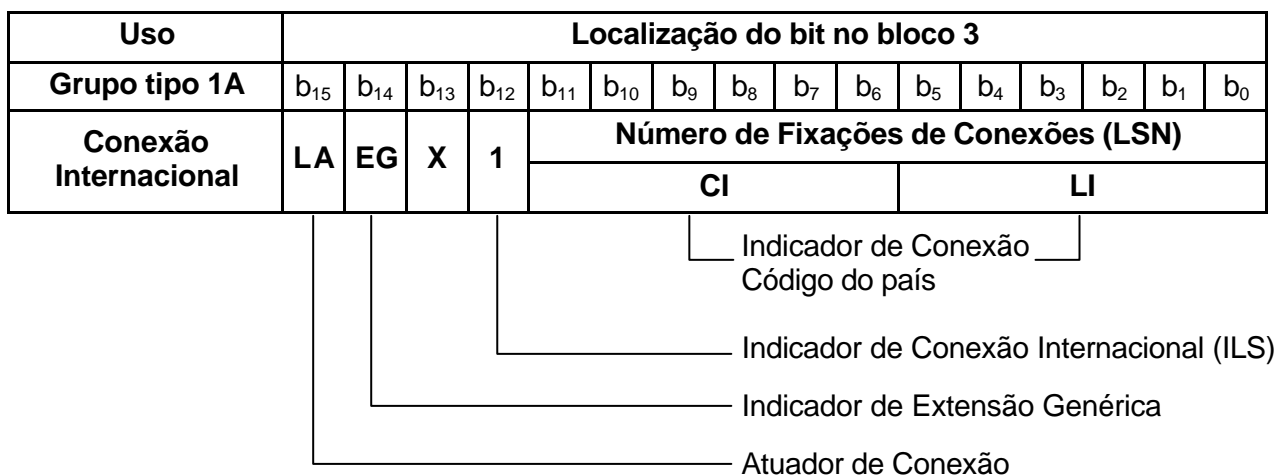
| Uso | Localização do bit no bloco 3 | | | | | | | | | | | | | | | |
|---|---|---|---|---|---|---|---|---|---|---|---|---|---|---|---|---|
| Grupo tipo 1A | $b_{15}$ | $b_{14}$ | $b_{13}$ | $b_{12}$ | $b_{11}$ | $b_{10}$ | $b_9$ | $b_8$ | $b_7$ | $b_6$ | $b_5$ | $b_4$ | $b_3$ | $b_2$ | $b_1$ | $b_0$ |
| Conexão Internacional | LA | EG | X | 1 | Número de Fixações de Conexões (LSN) | | | | | | | | | | | |
| | | | | | CI | | | | | | LI | | | | | |

Indicador de Conexão
Código do país

Indicador de Conexão Internacional (ILS)

Indicador de Extensão Genérica

Atuador de Conexão